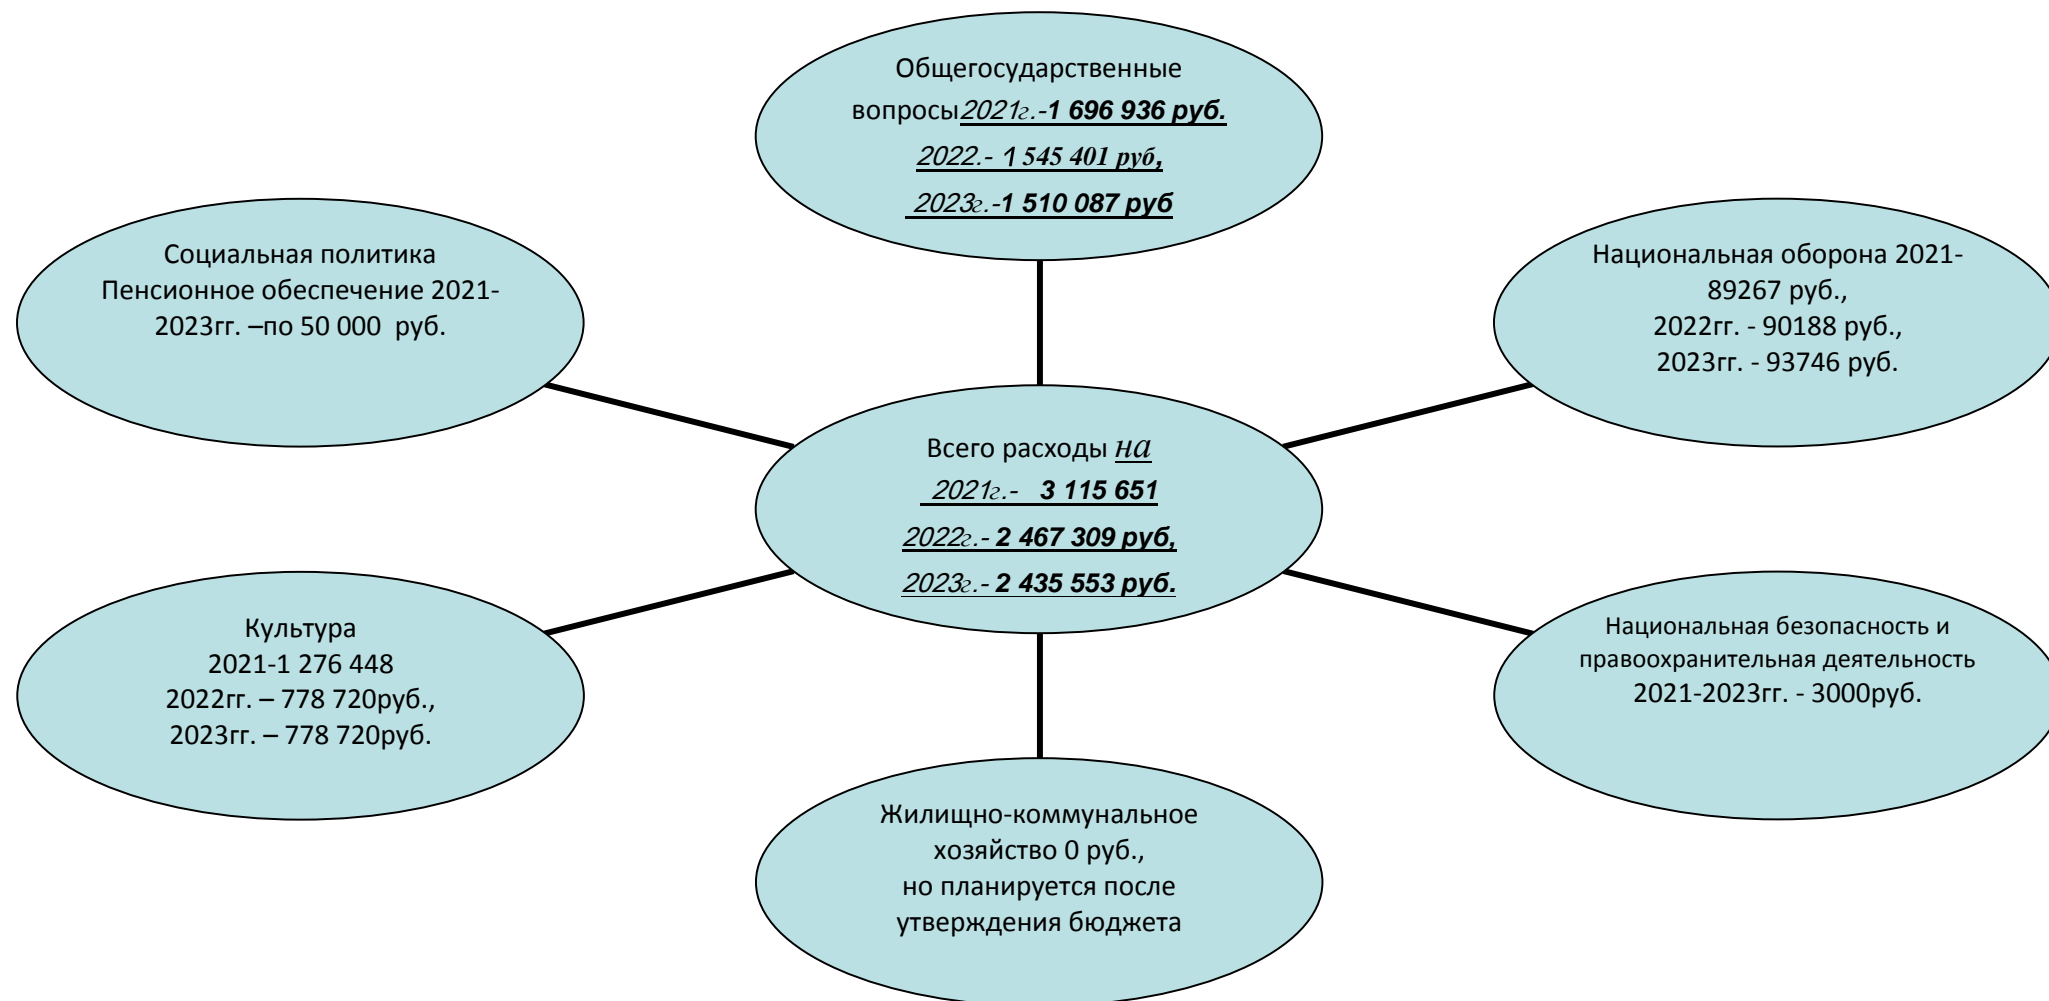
Общегосударственные вопросы2021г.-1 696 936 руб.
2022.- 1 545 401 руб,
2023г.-1 510 087 руб

Социальная политика
Пенсионное обеспечение 2021-2023гг. –по 50 000 руб.

Национальная оборона 2021-89267 руб.,
2022гг. - 90188 руб.,
2023гг. - 93746 руб.

Всего расходы на
2021г.- 3 115 651
2022г.- 2 467 309 руб,
2023г.- 2 435 553 руб.

Культура
2021-1 276 448
2022гг. – 778 720руб.,
2023гг. – 778 720руб.

Национальная безопасность и правоохранительная деятельность
2021-2023гг. - 3000руб.

Жилищно-коммунальное хозяйство 0 руб.,
но планируется после утверждения бюджета